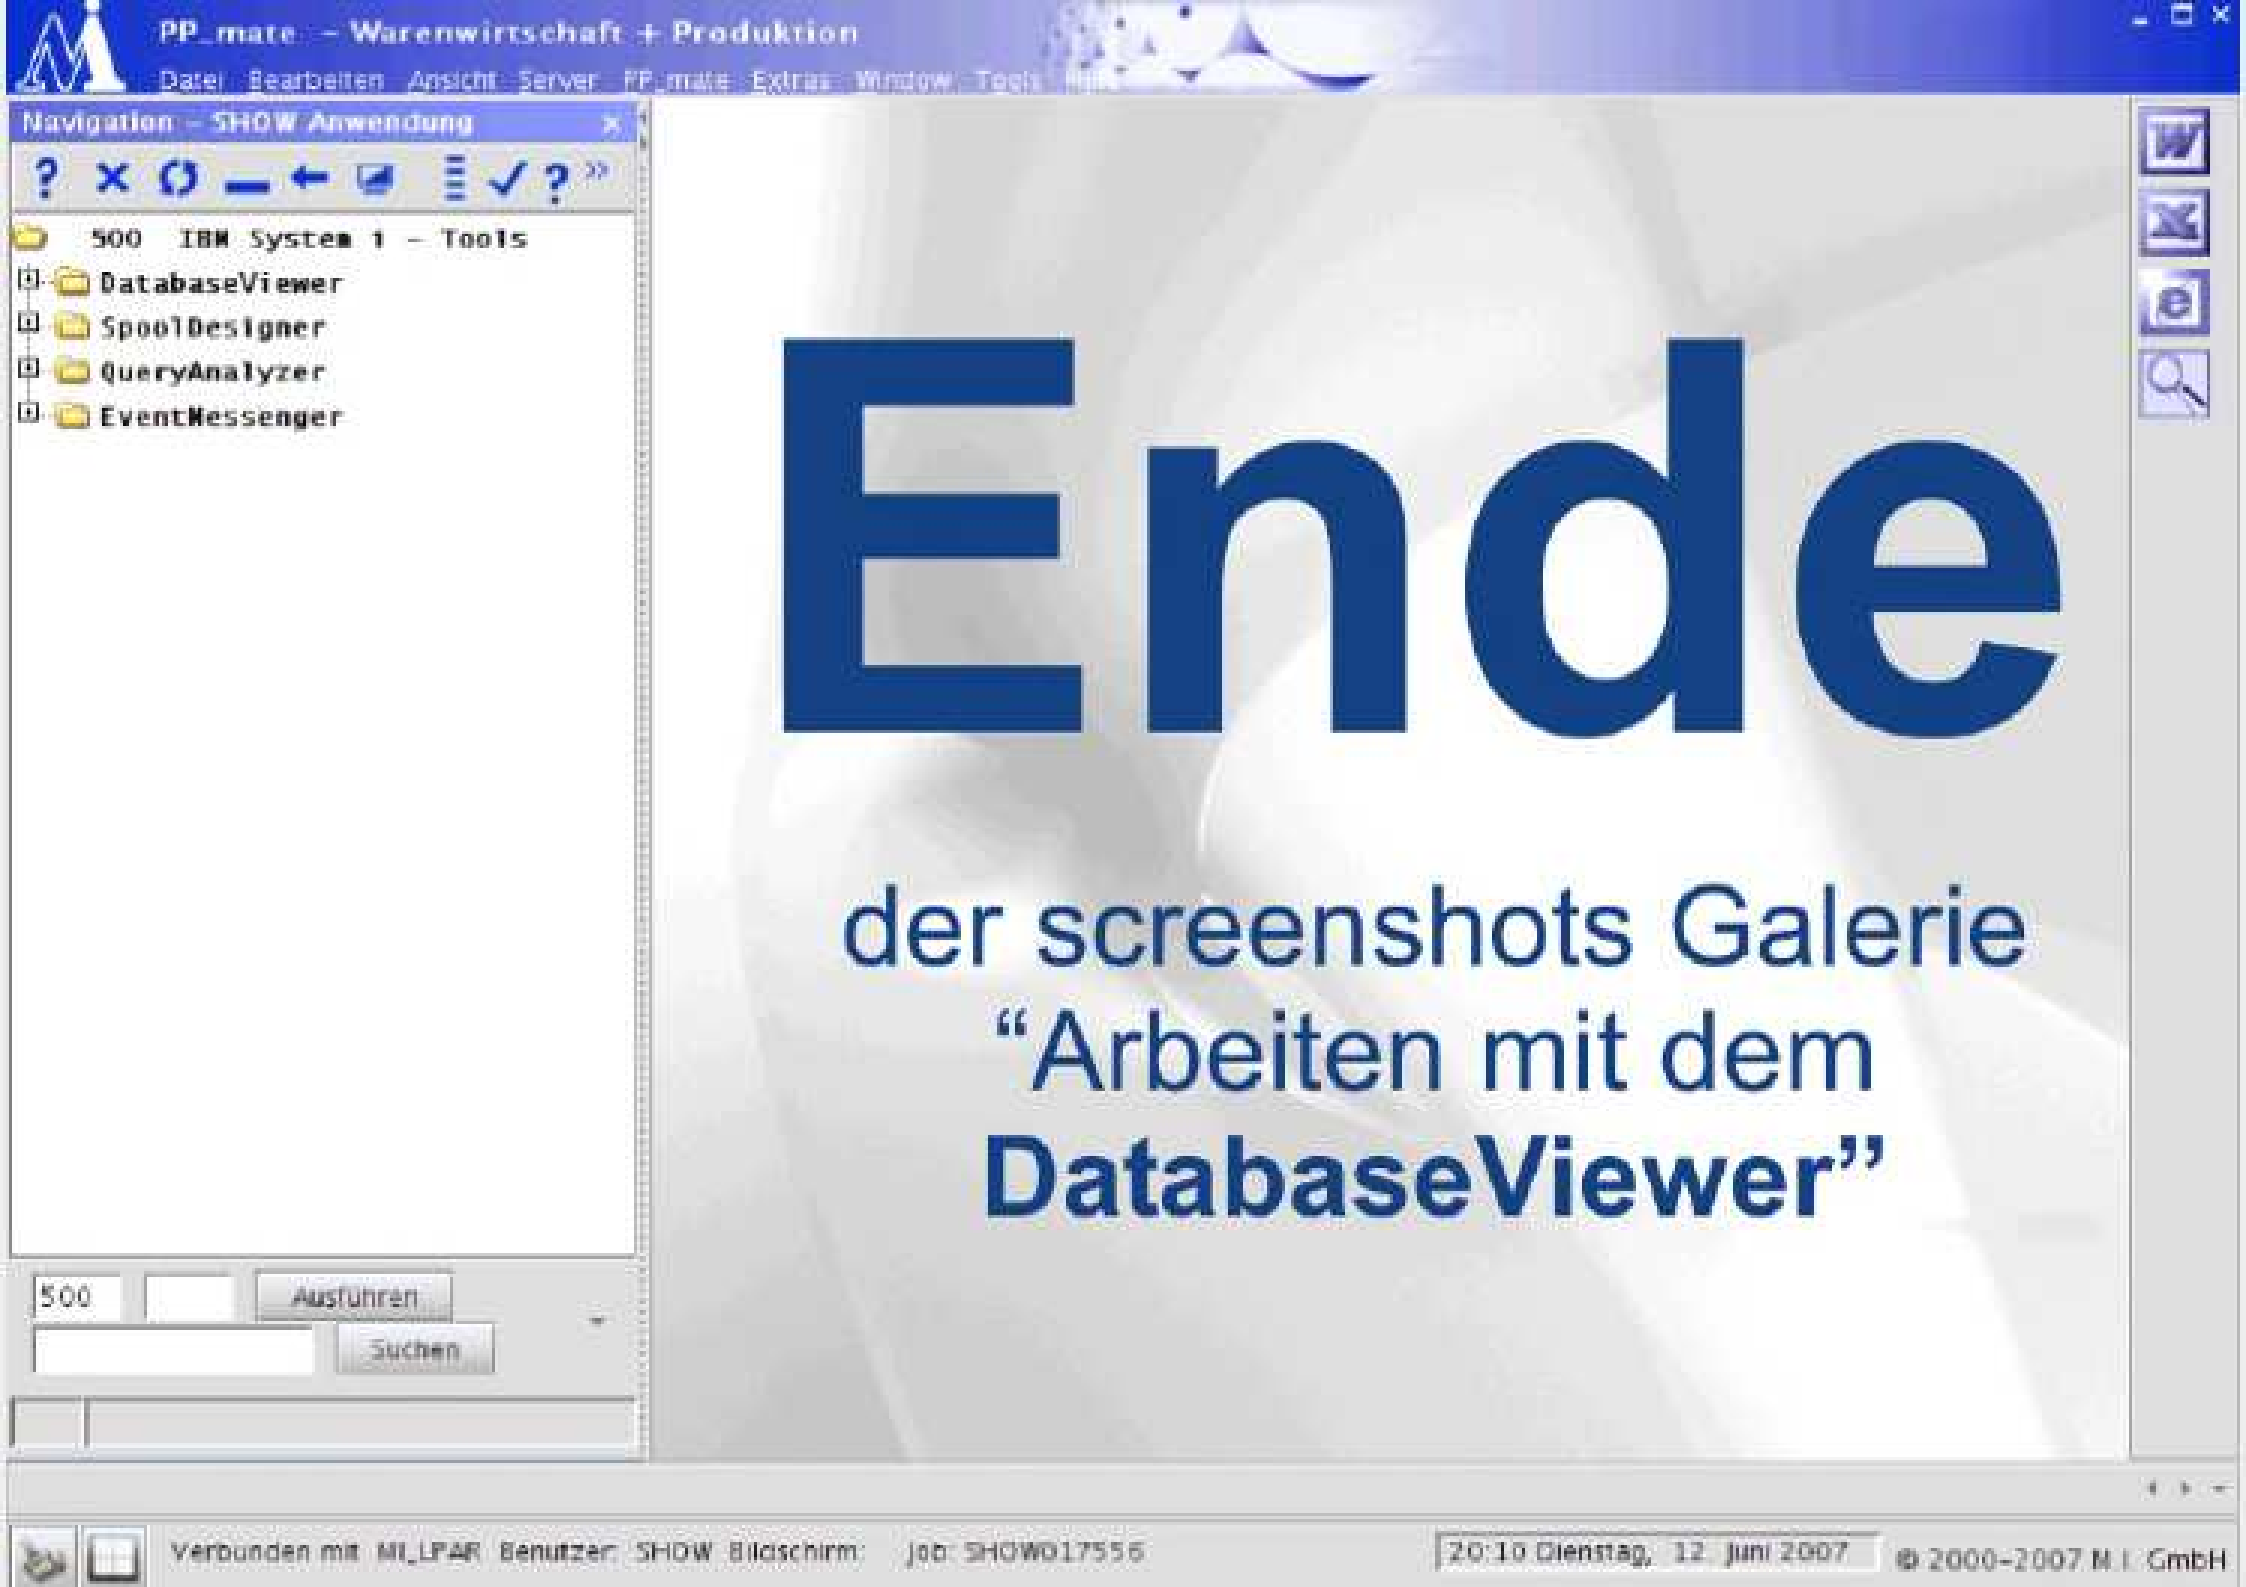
PP_mate – Warenwirtschaft + Produktion

Datei Bearbeiten Ansicht Server PP_mate Extras Window Tools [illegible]

Navigation – SHOW Anwendung

500 IBM System i – Tools
DatabaseViewer
SpoolDesigner
QueryAnalyzer
EventMessenger

500
Ausführen
Suchen

Ende

der screenshots Galerie
“Arbeiten mit dem
DatabaseViewer”

Verbunden mit MI_LPAR Benutzer: SHOW Bildschirm: Job: SHOW017556 20:10 Dienstag, 12. Juni 2007 © 2000–2007 M.I. GmbH